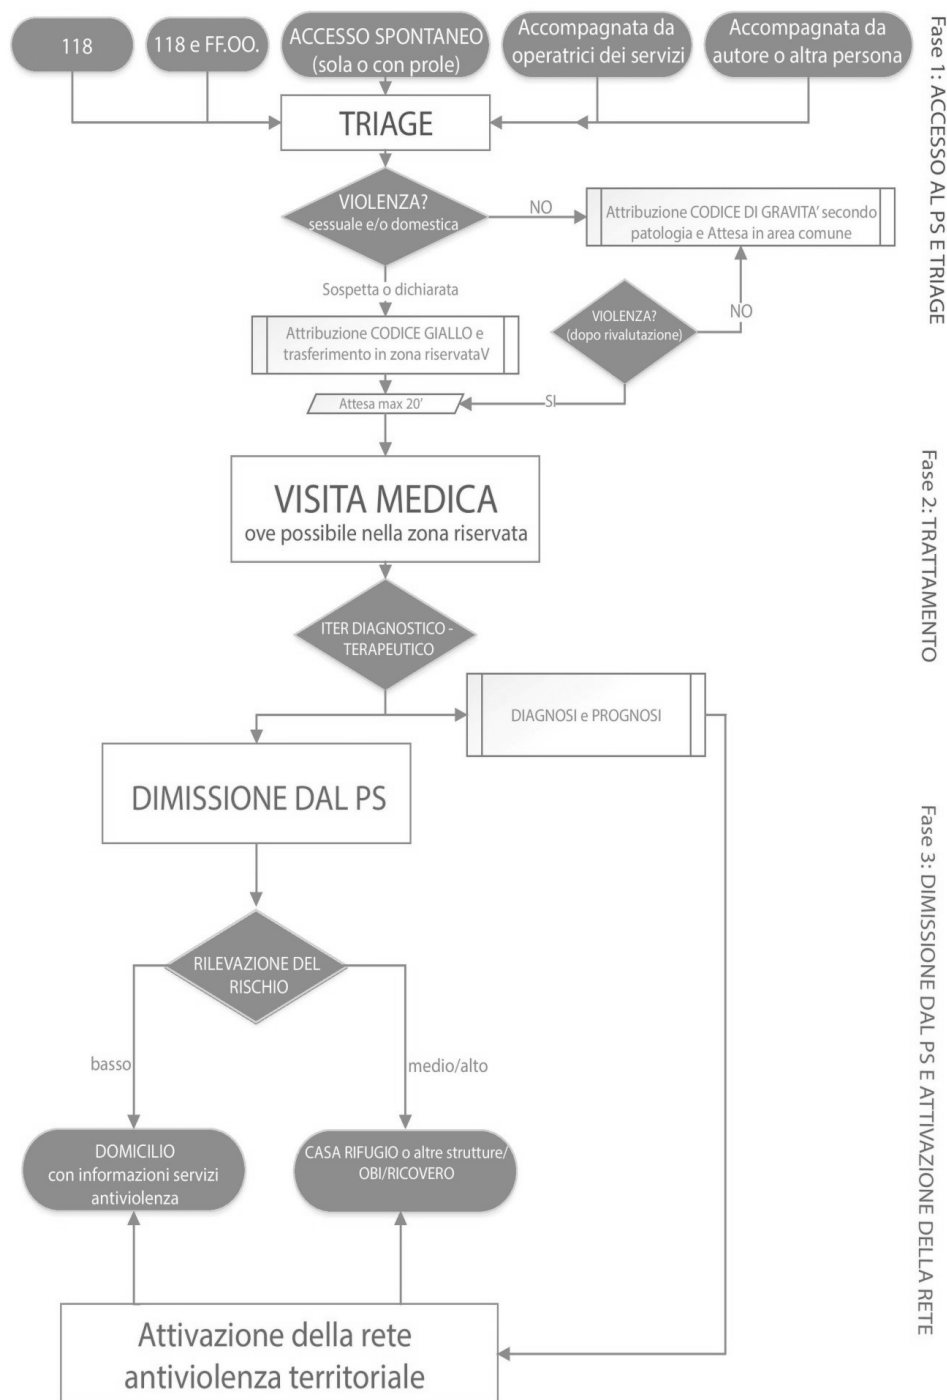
118

118 e FF.OO.

ACCESSO SPONTANEO (sola o con prole)

Accompagnata da operatrici dei servizi

Accompagnata da autore o altra persona

Fase 1: ACCESSO AL PS E TRIAGE

TRIAGE

VIOLENZA? sessuale e/o domestica

NO

Attribuzione CODICE DI GRAVITA' secondo patologia e Attesa in area comune

Sospetta o dichiarata

Attribuzione CODICE GIALLO e trasferimento in zona riservataV

VIOLENZA? (dopo rivalutazione)

NO

SI

Attesa max 20'

Fase 2: TRATTAMENTO

VISITA MEDICA
ove possibile nella zona riservata

ITER DIAGNOSTICO - TERAPEUTICO

DIAGNOSI e PROGNOSI

Fase 3: DIMISSIONE DAL PS E ATTIVAZIONE DELLA RETE

DIMISSIONE DAL PS

RILEVAZIONE DEL RISCHIO

basso

medio/alto

DOMICILIO con informazioni servizi antiviolenza

CASA RIFUGIO o altre strutture/ OBI/RICOVERO

Attivazione della rete antiviolenza territoriale